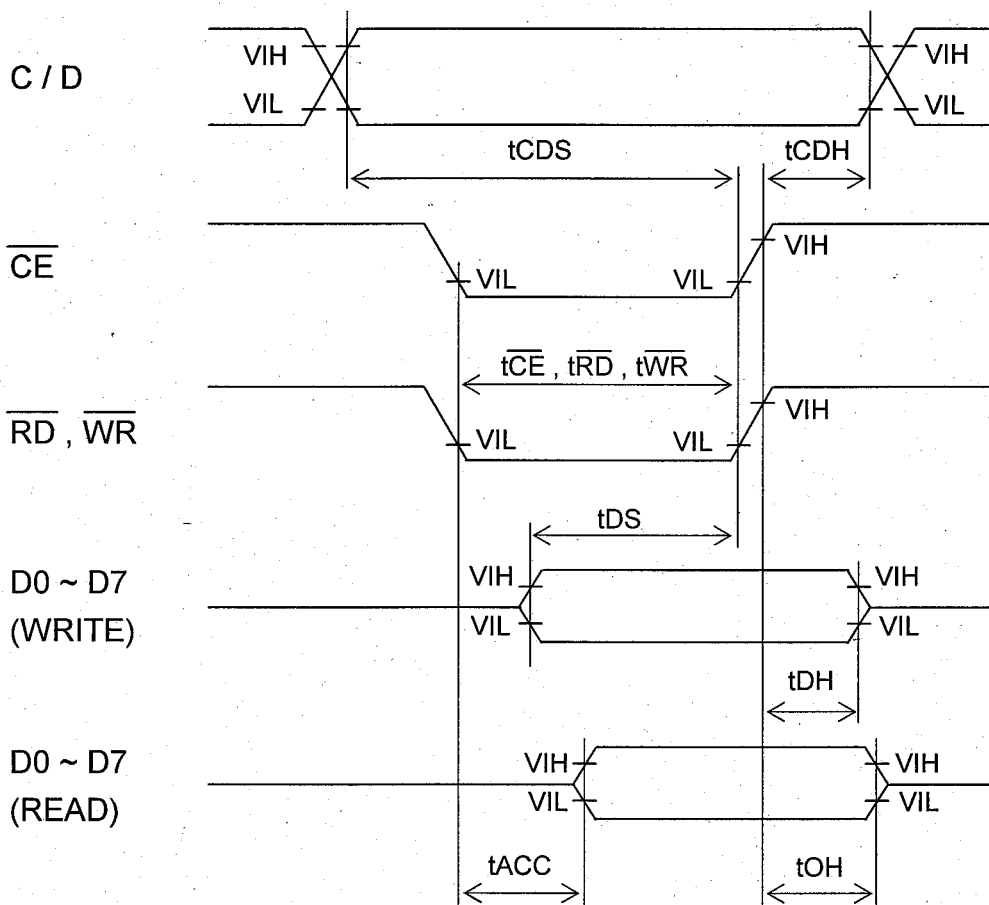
C / D
VIH
VIL
VIH
VIL
tCDS
tCDH

$\overline{CE}$
VIL
VIL
VIH

$t\overline{CE}$ , $t\overline{RD}$ , $t\overline{WR}$

$\overline{RD}$ , $\overline{WR}$
VIL
VIL
VIH

tDS

D0 ~ D7
(WRITE)
VIH
VIL
VIH
VIL
tDH

D0 ~ D7
(READ)
VIH
VIL
VIH
VIL

tACC
tOH